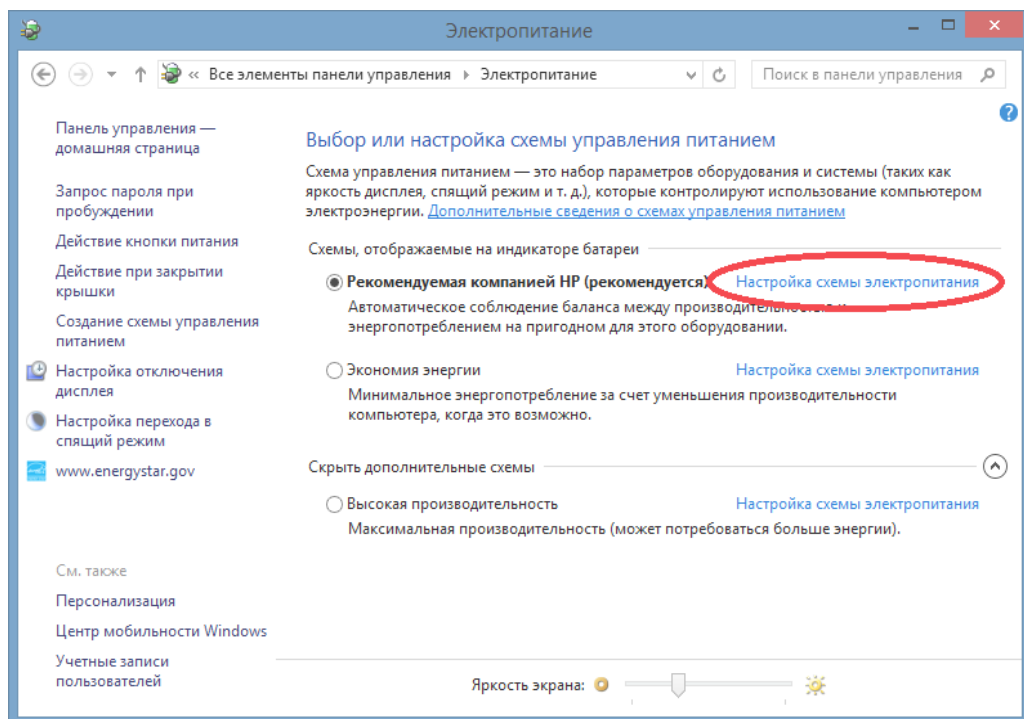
Электропитание

« Все элементы панели управления › Электропитание

Поиск в панели управления

Панель управления — домашняя страница

Запрос пароля при пробуждении

Действие кнопки питания

Действие при закрытии крышки

Создание схемы управления питанием

Настройка отключения дисплея

Настройка перехода в спящий режим

www.energystar.gov

См. также

Персонализация

Центр мобильности Windows

Учетные записи пользователей

Выбор или настройка схемы управления питанием

Схема управления питанием — это набор параметров оборудования и системы (таких как яркость дисплея, спящий режим и т. д.), которые контролируют использование компьютером электроэнергии. Дополнительные сведения о схемах управления питанием

Схемы, отображаемые на индикаторе батареи

Рекомендуемая компанией HP (рекомендуется) Настройка схемы электропитания

Автоматическое соблюдение баланса между производительностью и энергопотреблением на пригодном для этого оборудовании.

Экономия энергии Настройка схемы электропитания

Минимальное энергопотребление за счет уменьшения производительности компьютера, когда это возможно.

Скрыть дополнительные схемы

Высокая производительность Настройка схемы электропитания

Максимальная производительность (может потребоваться больше энергии).

Яркость экрана: